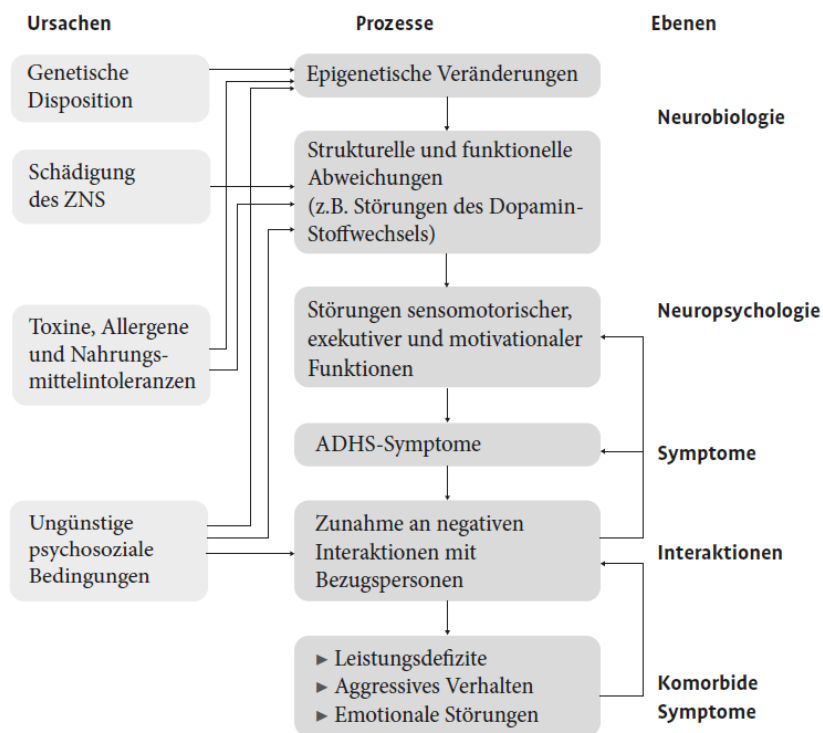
Ursachen

Prozesse

Ebenen

Genetische Disposition

Epigenetische Veränderungen

Neurobiologie

Schädigung des ZNS

Strukturelle und funktionelle Abweichungen (z.B. Störungen des Dopamin-Stoffwechsels)

Toxine, Allergene und Nahrungsmittelintoleranzen

Störungen sensomotorischer, exekutiver und motivationaler Funktionen

Neuropsychologie

ADHS-Symptome

Symptome

Ungünstige psychosoziale Bedingungen

Zunahme an negativen Interaktionen mit Bezugspersonen

Interaktionen

► Leistungsdefizite
► Aggressives Verhalten
► Emotionale Störungen

Komorbide Symptome